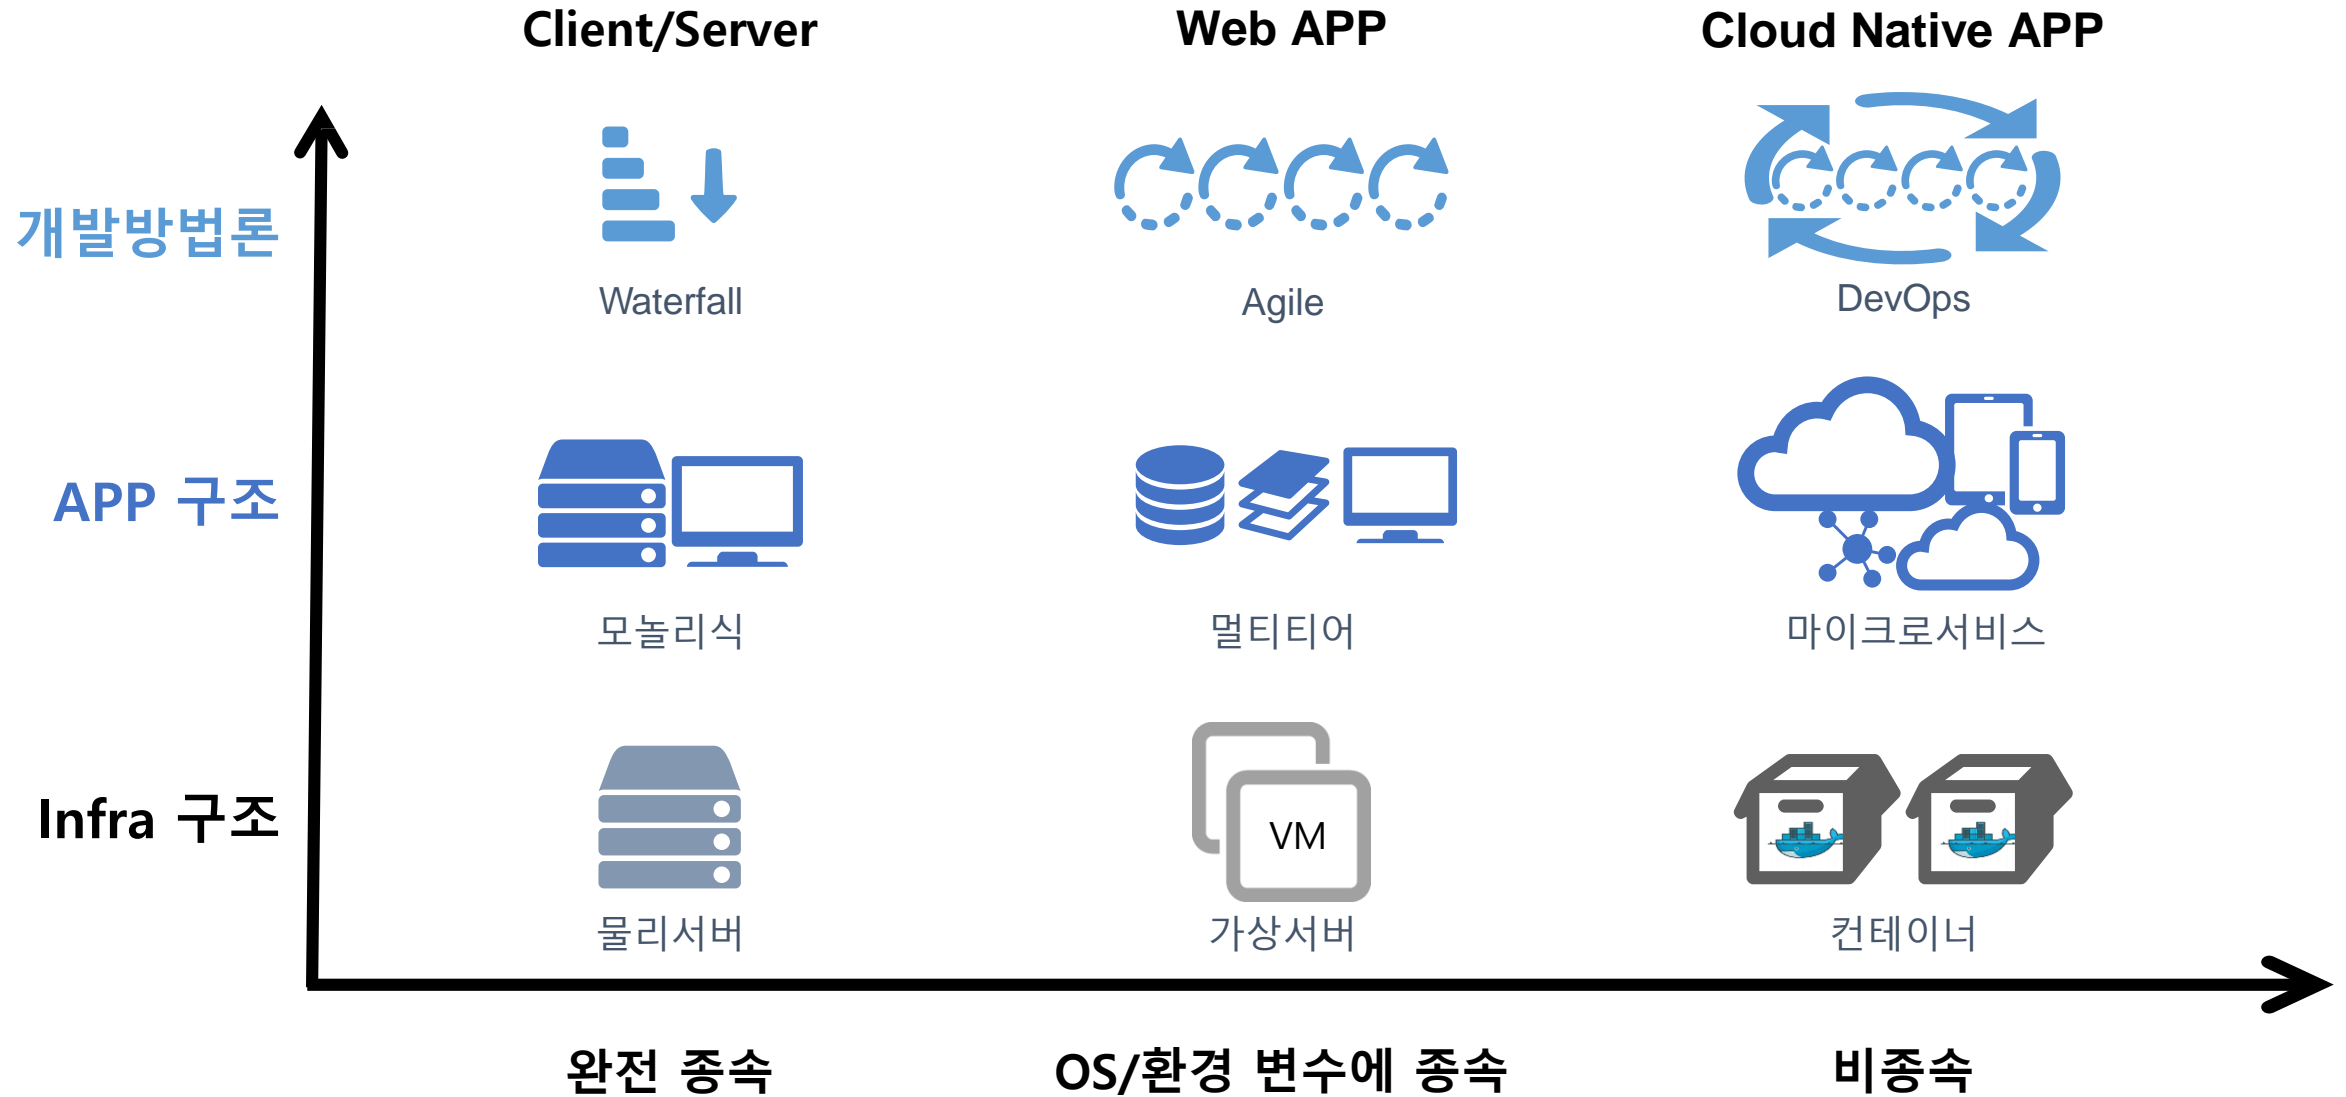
Client/Server

Web APP

Cloud Native APP

개발방법론

Waterfall

Agile

DevOps

APP 구조

모놀리식

멀티티어

마이크로서비스

Infra 구조

물리서버

VM

가상서버

컨테이너

완전 종속

OS/환경 변수에 종속

비종속